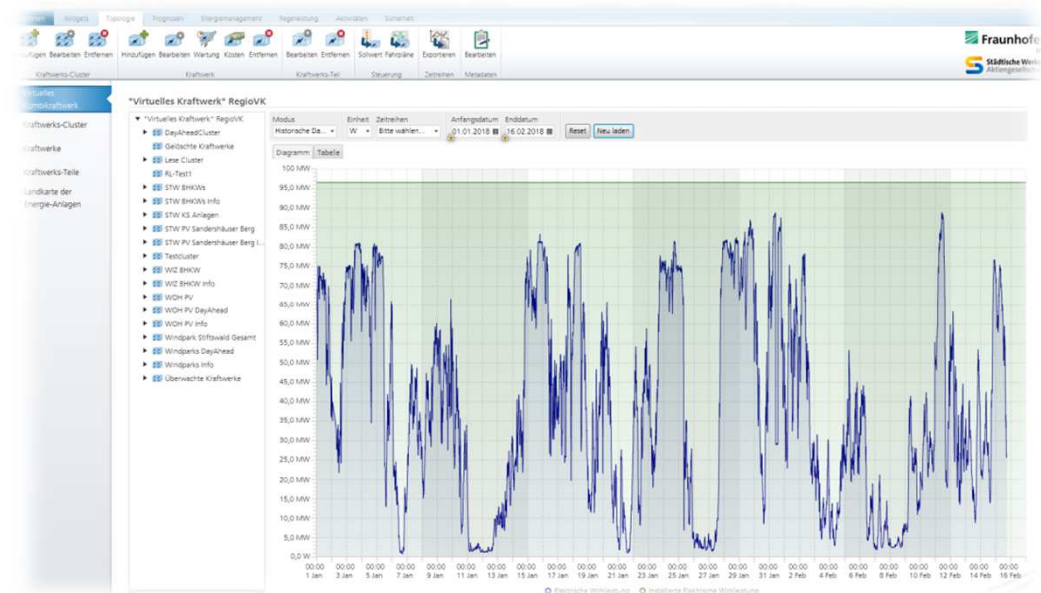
Anlagen Prognosen Topologie Prognosen Energiemanagement Regelleistung Aktivitäten Sicherheit

Hinzufügen Bearbeiten Entfernen
Kraftwerks-Cluster
Hinzufügen Bearbeiten Wartung Kosten Entfernen
Kraftwerk
Bearbeiten Entfernen
Kraftwerks-Teil
Sollwert Fahrpläne
Steuerung
Exportieren
Zeitreihen
Bearbeiten
Metadaten

Fraunhofer
Städtische Werke Aktiengesellschaft

Virtuelles Kraftwerk
Kraftwerks-Cluster
Kraftwerke
Kraftwerks-Teile
Landkarte der Energie-Anlagen

"Virtuelles Kraftwerk" RegioVK

"Virtuelles Kraftwerk" RegioVK
DayAheadCluster
Gelöschte Kraftwerke
Lese Cluster
RL-Test1
STW BHKWs
STW BHKWs Info
STW KS Anlagen
STW PV Sandershäuser Berg
STW PV Sandershäuser Berg I...
Testcluster
WIZ BHKW
WIZ BHKW Info
WOH PV
WOH PV DayAhead
WOH PV Info
Windpark Stiftswald Gesamt
Windparks DayAhead
Windparks Info
Überwachte Kraftwerke

Modus
Historische Da...
Einheit
W
Zeitreihen
Bitte wählen...
Anfangsdatum
01.01.2018
Enddatum
16.02.2018
Reset
Neu laden

Diagramm
Tabelle

100 MW
95,0 MW
90,0 MW
85,0 MW
80,0 MW
75,0 MW
70,0 MW
65,0 MW
60,0 MW
55,0 MW
50,0 MW
45,0 MW
40,0 MW
35,0 MW
30,0 MW
25,0 MW
20,0 MW
15,0 MW
10,0 MW
5,0 MW
0,0 W

00:00 1 Jan
00:00 3 Jan
00:00 5 Jan
00:00 7 Jan
00:00 9 Jan
00:00 11 Jan
00:00 13 Jan
00:00 15 Jan
00:00 17 Jan
00:00 19 Jan
00:00 21 Jan
00:00 23 Jan
00:00 25 Jan
00:00 27 Jan
00:00 29 Jan
00:00 31 Jan
00:00 2 Feb
00:00 4 Feb
00:00 6 Feb
00:00 8 Feb
00:00 10 Feb
00:00 12 Feb
00:00 14 Feb
00:00 16 Feb

Elektrische Wirkleistung
Installierte Elektrische Wirkleistung